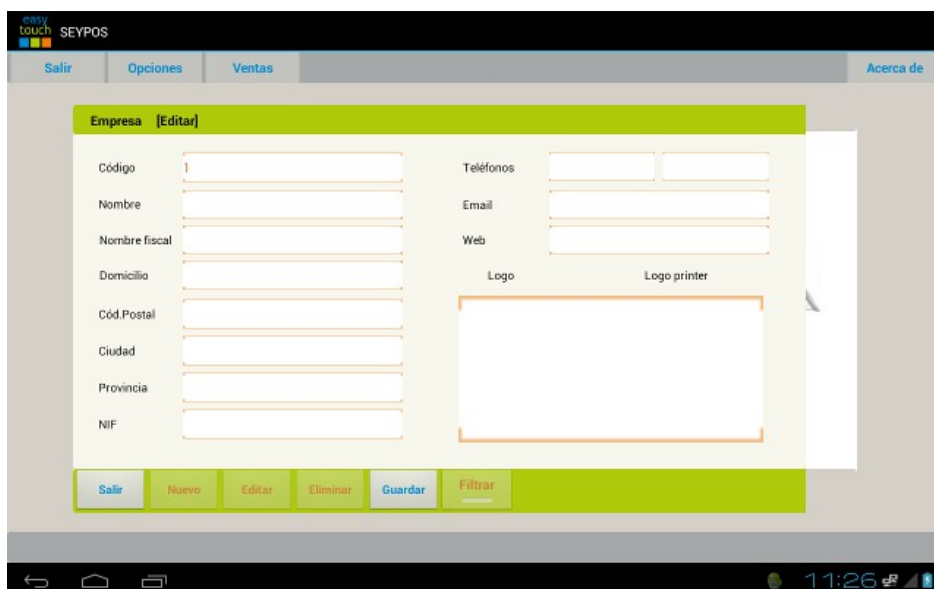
easy touch SEYPOS

Salir
Opciones
Ventas
Acerca de

Empresa [Editar]

Código 1
Nombre
Nombre fiscal
Domicilio
Cód.Postal
Ciudad
Provincia
NIF

Teléfonos
Email
Web
Logo
Logo printer

Salir
Nuevo
Editar
Eliminar
Guardar
Filtrar

11:26